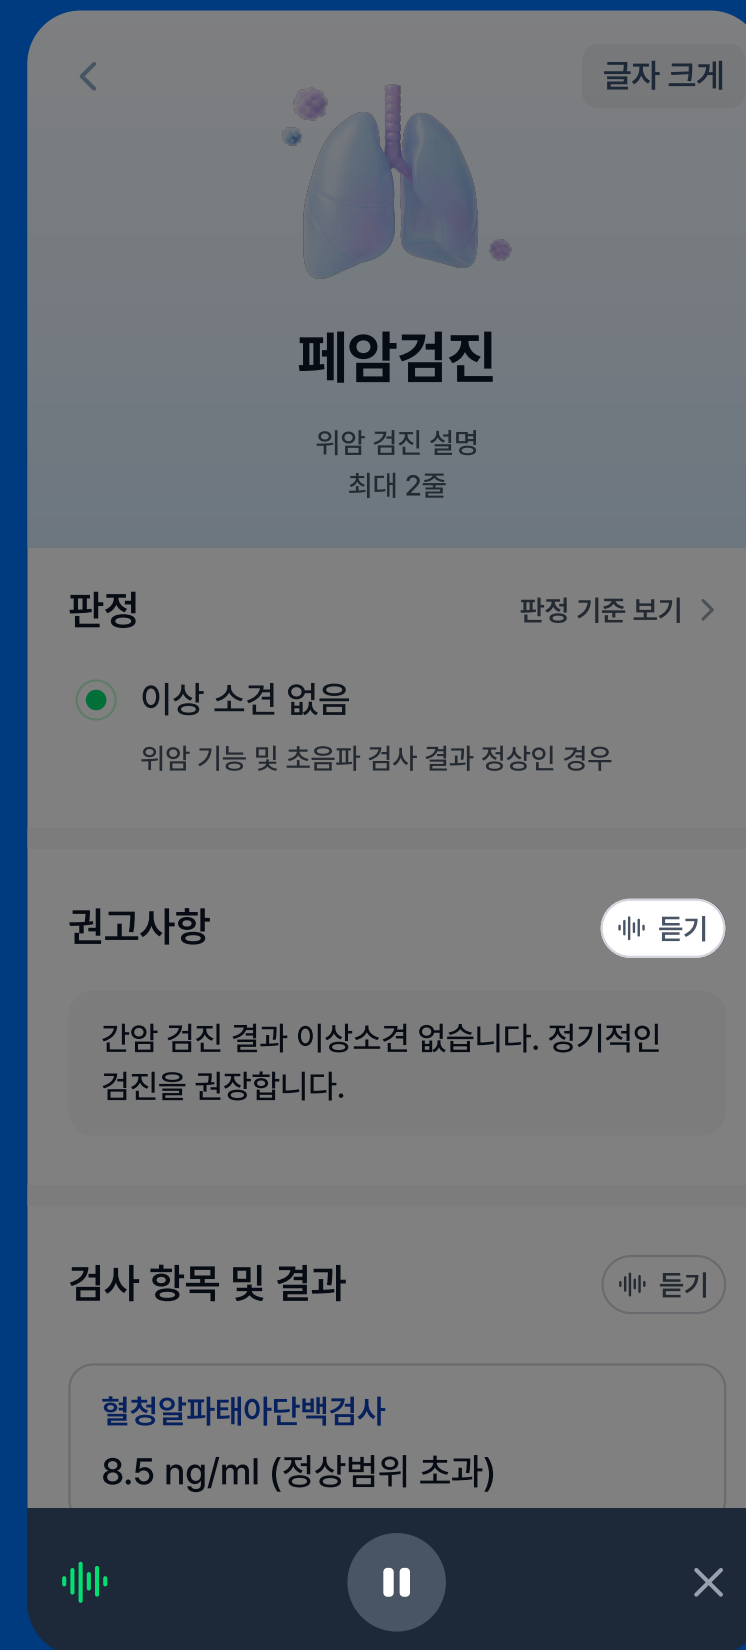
글자 크게

폐암검진

위암 검진 설명
최대 2줄

판정

판정 기준 보기 >

이상 소견 없음

위암 기능 및 초음파 검사 결과 정상인 경우

권고사항

듣기

간암 검진 결과 이상소견 없습니다. 정기적인 검진을 권장합니다.

검사 항목 및 결과

듣기

혈청알파태아단백검사

8.5 ng/ml (정상범위 초과)